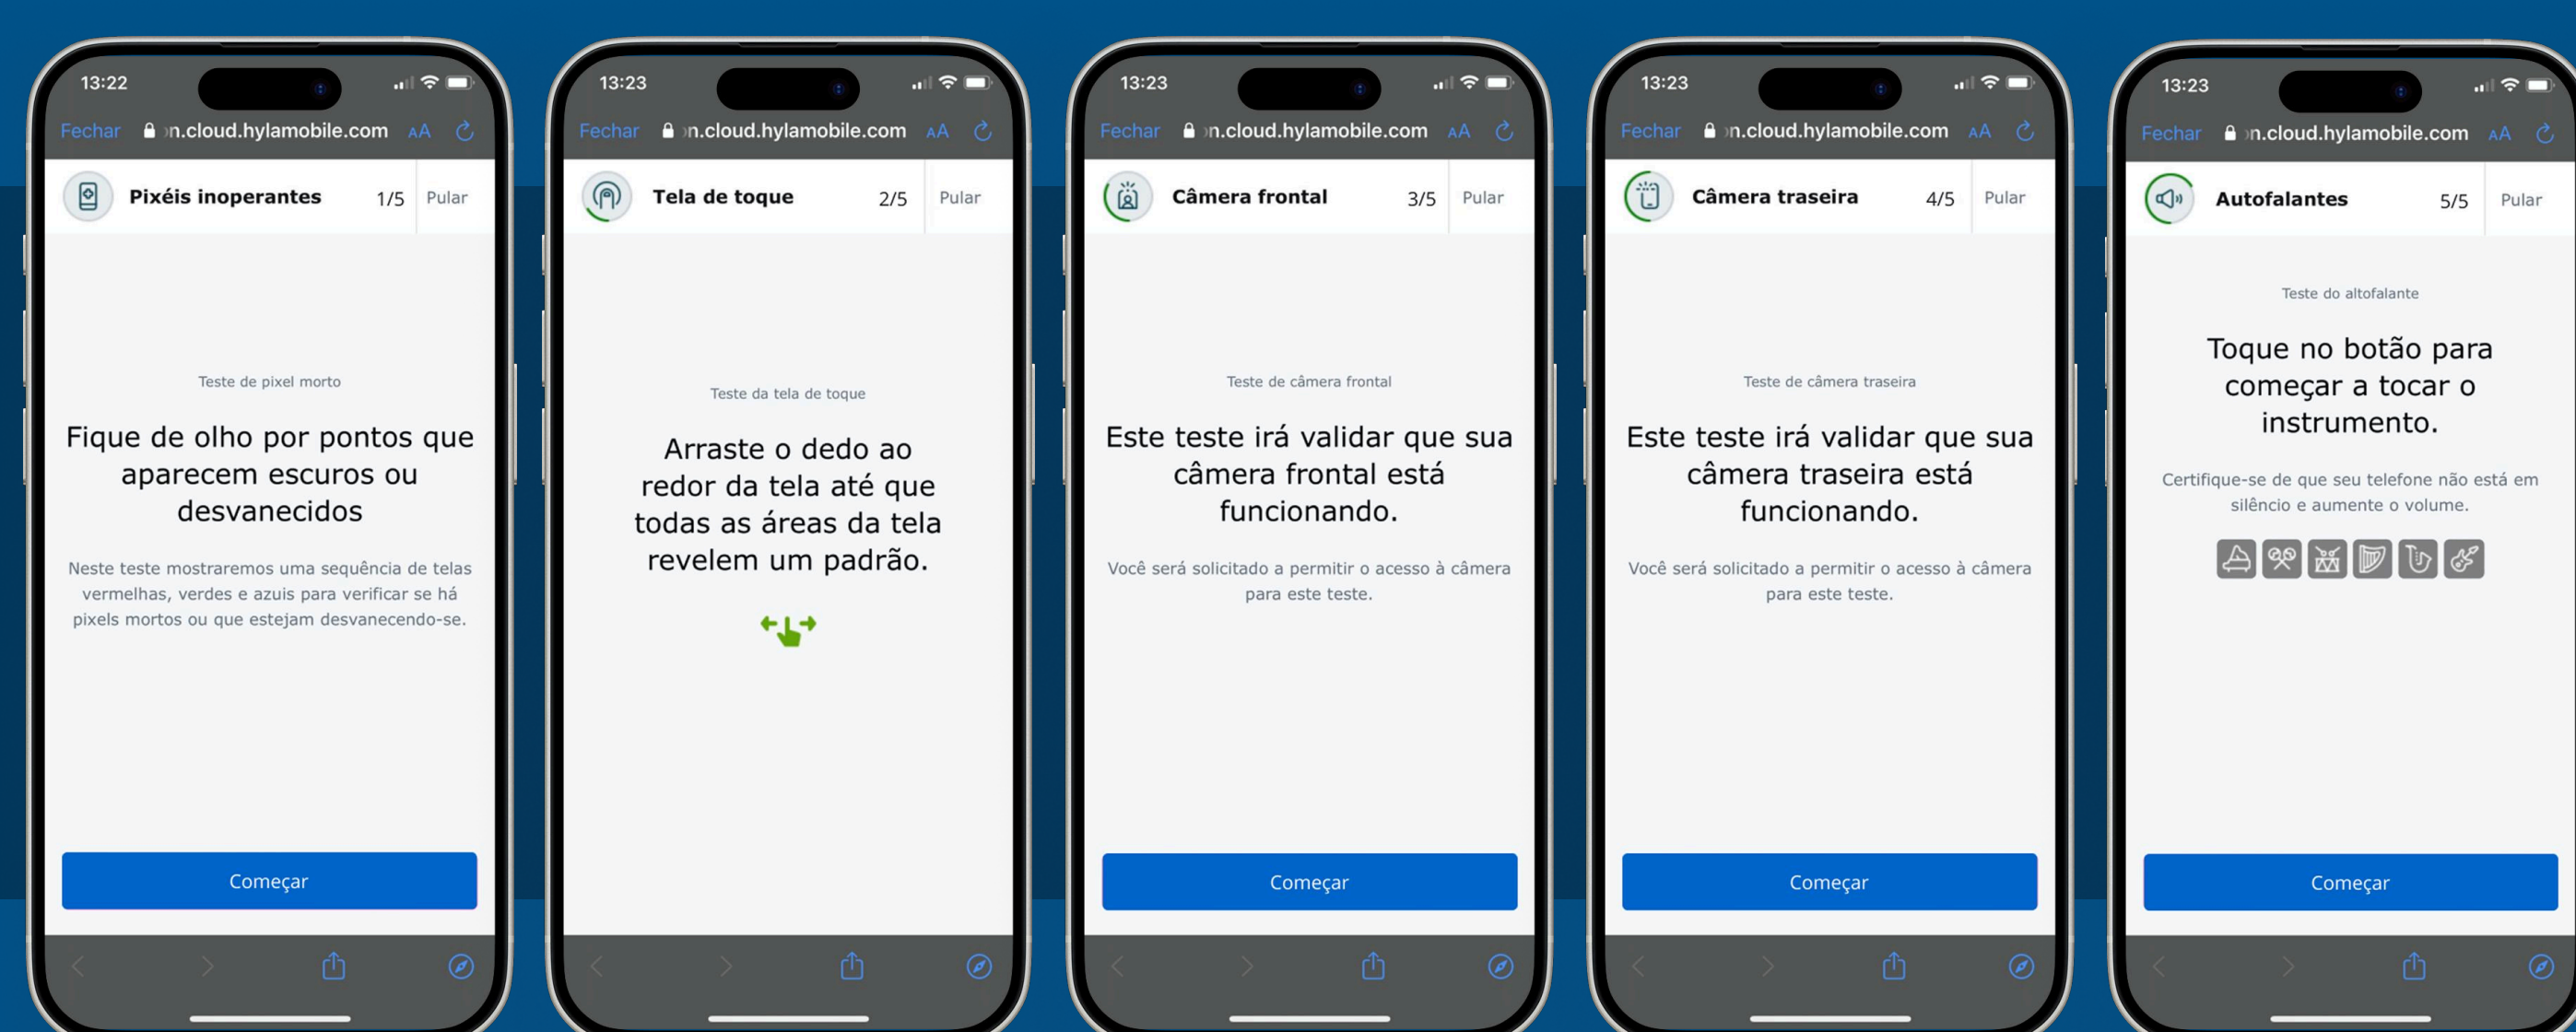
13:22
Fechar ›n.cloud.hylamobile.com AA

Pixéis inoperantes 1/5 Pular

Teste de pixel morto

Fique de olho por pontos que aparecem escuros ou desvanecidos

Neste teste mostraremos uma sequência de telas vermelhas, verdes e azuis para verificar se há pixels mortos ou que estejam desvanecendo-se.

Começar

13:23
Fechar ›n.cloud.hylamobile.com AA

Tela de toque 2/5 Pular

Teste da tela de toque

Arraste o dedo ao redor da tela até que todas as áreas da tela revelem um padrão.

13:23
Fechar ›n.cloud.hylamobile.com AA

Câmera frontal 3/5 Pular

Teste de câmera frontal

Este teste irá validar que sua câmera frontal está funcionando.

Você será solicitado a permitir o acesso à câmera para este teste.

Começar

13:23
Fechar ›n.cloud.hylamobile.com AA

Câmera traseira 4/5 Pular

Teste de câmera traseira

Este teste irá validar que sua câmera traseira está funcionando.

Você será solicitado a permitir o acesso à câmera para este teste.

Começar

13:23
Fechar ›n.cloud.hylamobile.com AA

Autofalantes 5/5 Pular

Teste do altofalante

Toque no botão para começar a tocar o instrumento.

Certifique-se de que seu telefone não está em silêncio e aumente o volume.

Começar